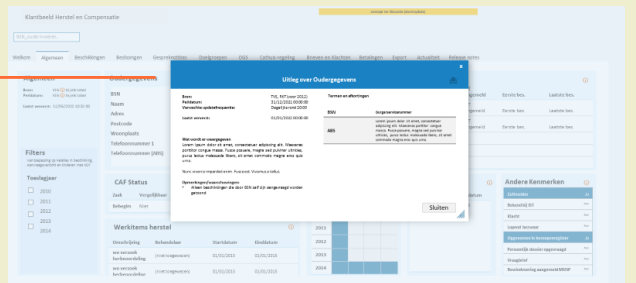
Klantbeeld Herstel en Compensatie

BSN, zoeken

Welkom Algemeen Beschikkingen Regelingen Gesprekken Overgenomen UGS Cvt/uw regeling Brieven en Klachten Betalingen Export Actualiteit Release notes

Algemeen
Bron
Peildatum
Laatst ververst 11/01/2022 14:00:00

Ouder gegevens
BSN
Naam
Adres
Postcode
Woonplaats
Telefoonnummer 1
Telefoonnummer (Alt)

Filters

Toeslagjaar
2010
2011
2012
2013
2014

CAF Status

Werkitems herstel
Omschrijving Behandelaar Startdatum Einddatum
wo-verzoek herbeoordeling (niet toegewezen) 01/01/2013 01/01/2013
wo-verzoek herbeoordeling (niet toegewezen) 01/01/2013 01/01/2013
wo-verzoek herbeoordeling (niet toegewezen) 01/01/2013 01/01/2013

Andere Kenmerken
Gekoppeld
Betrokken(e) UT
Klacht
Lopend bezwaar
Persoonlijke zaak opgevraagd
Vroegtijdig
Brondeclaring aangemeld/BRDP

Uitleg over Oudergegevens

Bron: TVS, FAT (vanaf 2012)
Peildatum: 31/12/2021 00:00:00
Verwachte updatefrequentie: Dagelijks vanaf 20:00
Laatst ververst: 01/01/2022 00:00:00

Waarvoor zijn oudergegevens
Lorem ipsum dolor sit amet, consectetuer adipiscing elit. Maecenas porttitor congue massa. Fusce posuere, magna sed pulvinar ultricies, purus lectus malesuada libero, sit amet commodo magna eros quis urna.

Nunc viverra imperdiet enim. Fusce est. Vivamus a tellus.

Opmerkingen/aandachtspunten
• Alleen beschikkingen die door BSN zelf zijn aangevraagd worden getoond

Termen en afkortingen
BSN Burgerservicenummer
ABS Lorem ipsum dolor sit amet, consectetuer adipiscing elit. Maecenas porttitor congue massa.

Sluiten